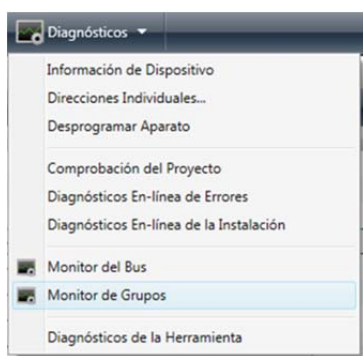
Diagnósticos ▾

Información de Dispositivo
Direcciones Individuales...
Desprogramar Aparato

Comprobación del Proyecto
Diagnósticos En-línea de Errores
Diagnósticos En-línea de la Instalación

Monitor del Bus
Monitor de Grupos

Diagnósticos de la Herramienta